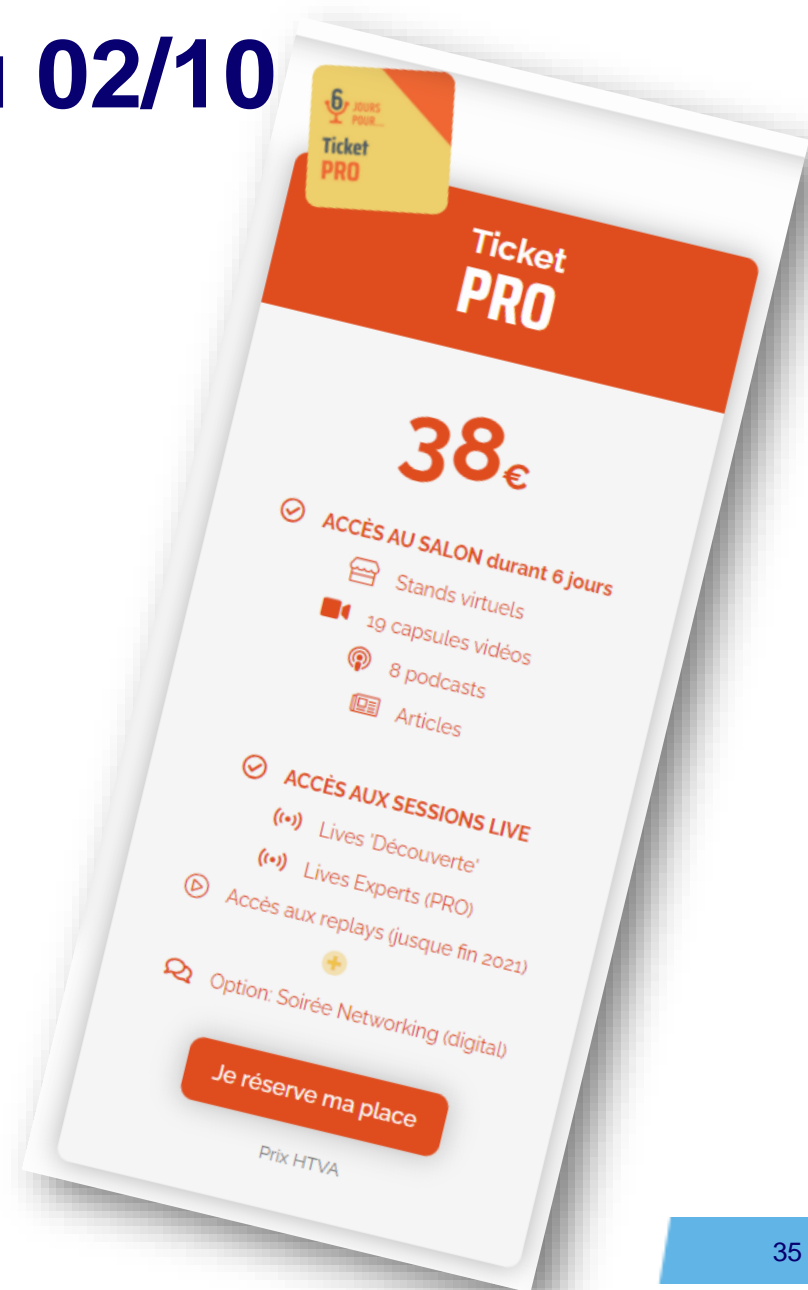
02/10

6 JOURS POUR...
Ticket
PRO

Ticket
PRO

38€

ACCÈS AU SALON durant 6 jours
Stands virtuels
19 capsules vidéos
8 podcasts
Articles

ACCÈS AUX SESSIONS LIVE
Lives 'Découverte'
Lives Experts (PRO)
Accès aux replays (jusque fin 2021)

Option: Soirée Networking (digital)

Je réserve ma place

Prix HTVA

35